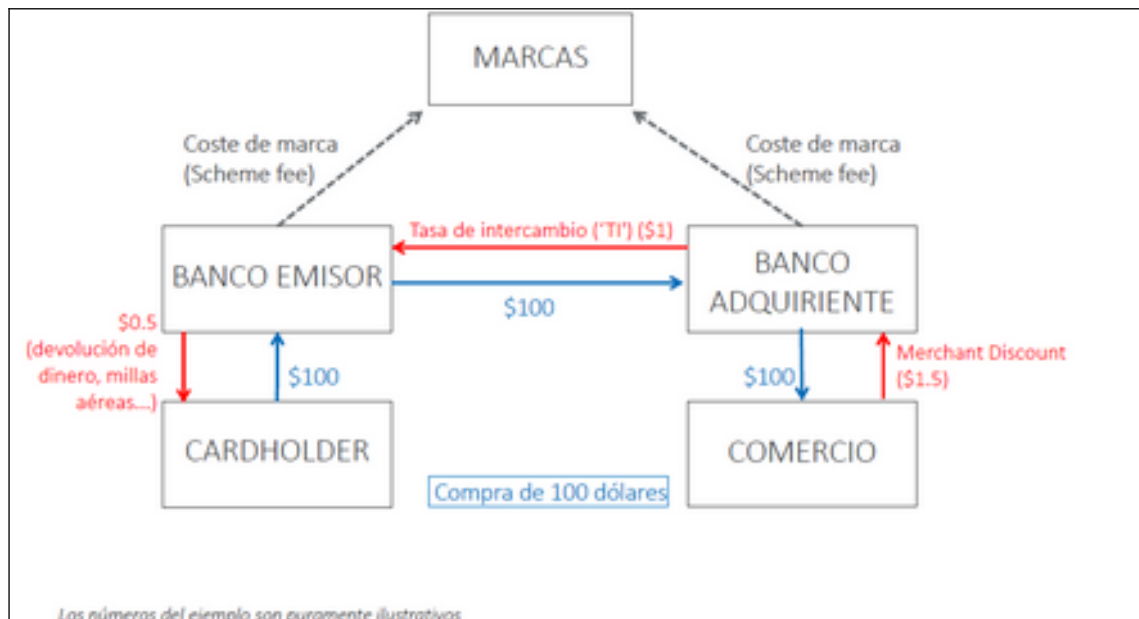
MARCAS

Coste de marca
(Scheme fee)

Coste de marca
(Scheme fee)

Tasa de intercambio ('TI') ($1)

BANCO EMISOR

$100

BANCO ADQUIRIENTE

$0.5
(devolución de dinero, millas aéreas...)

$100

$100

Merchant Discount
($1.5)

CARDHOLDER

Compra de 100 dólares

COMERCIO

Los números del ejemplo son puramente ilustrativos